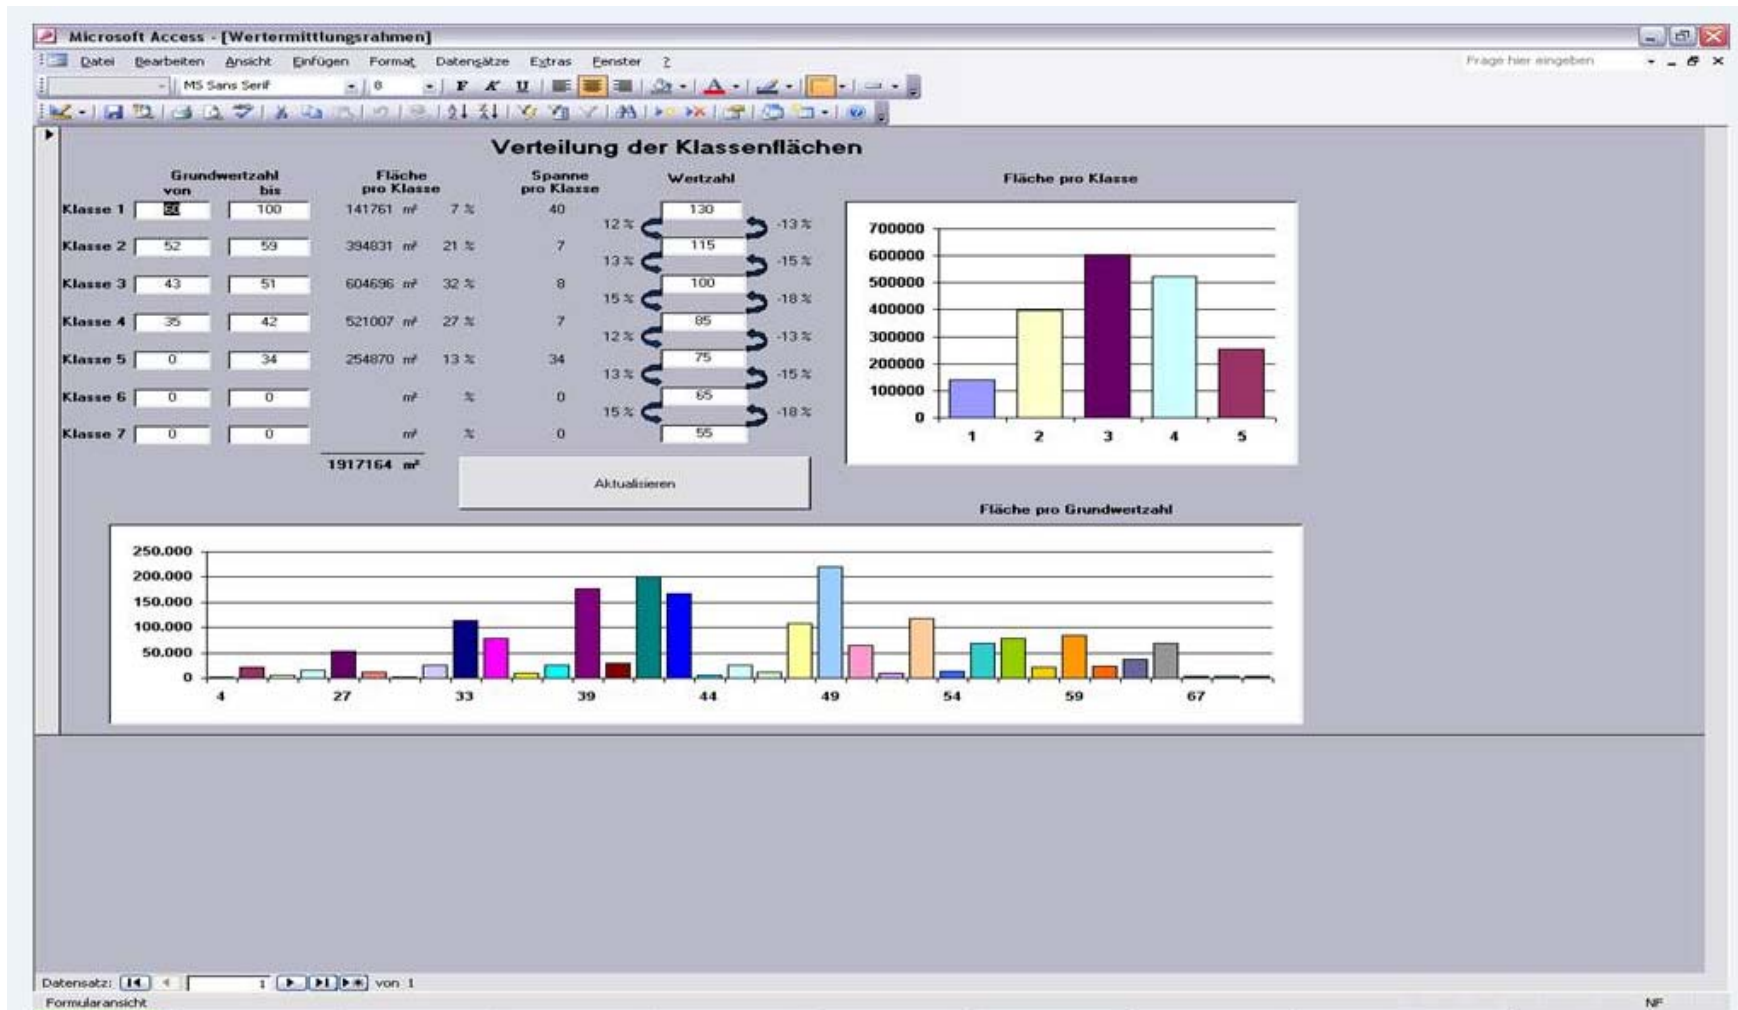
Microsoft Access - [Wertermittlungsrahmen]

Datei Bearbeiten Ansicht Einfügen Format Datensätze Extras Fenster ?

Frage hier eingeben

MS Sans Serif 8

Verteilung der Klassenflächen

| | Grundwertzahl von | bis | Fläche pro Klasse | | Spanne pro Klasse |
|---|---|---|---|---|---|
| Klasse 1 | 60 | 100 | 141761 m² | 7 % | 40 |
| Klasse 2 | 52 | 59 | 394831 m² | 21 % | 7 |
| Klasse 3 | 43 | 51 | 604696 m² | 32 % | 8 |
| Klasse 4 | 35 | 42 | 521007 m² | 27 % | 7 |
| Klasse 5 | 0 | 34 | 254870 m² | 13 % | 34 |
| Klasse 6 | 0 | 0 | m² | % | 0 |
| Klasse 7 | 0 | 0 | m² | % | 0 |

1917164 m²

Wertzahl
130
12 % -13 %
115
13 % -15 %
100
15 % -18 %
85
12 % -13 %
75
13 % -15 %
65
15 % -18 %
55

Aktualisieren

Fläche pro Klasse
700000
600000
500000
400000
300000
200000
100000
0
1 2 3 4 5

Fläche pro Grundwertzahl
250.000
200.000
150.000
100.000
50.000
0
4 27 33 39 44 49 54 59 67

Datensatz: 1 von 1
Formularansicht
NF